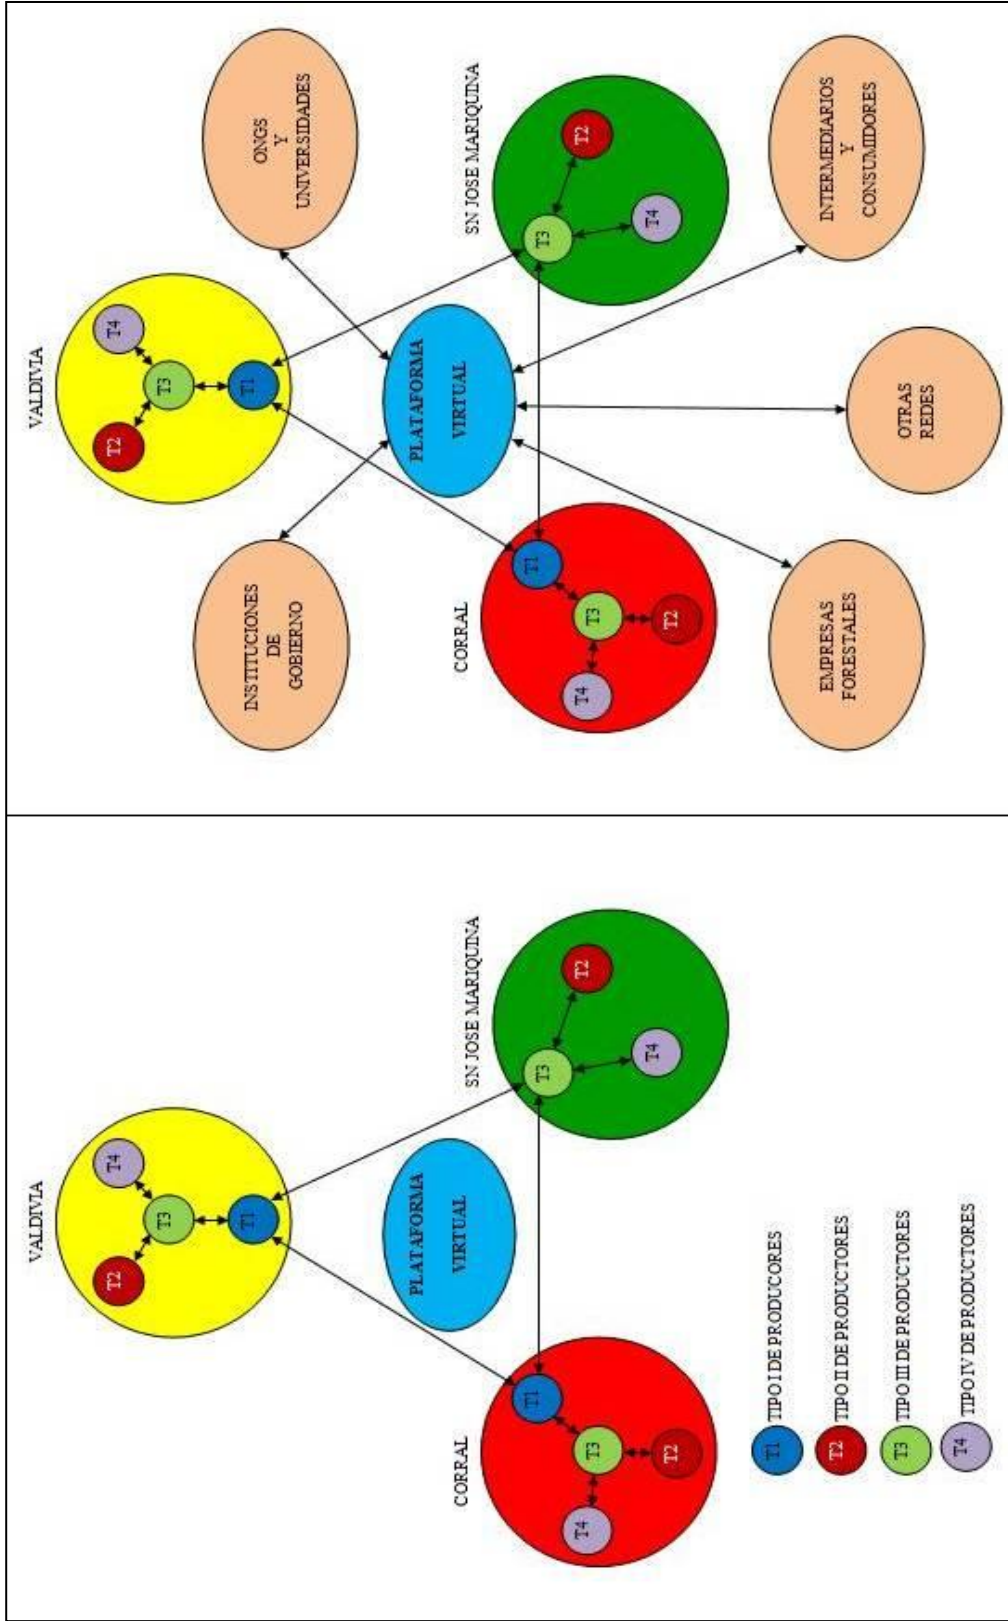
VALDIVIA

T4
T3
T2
T1

ONGS Y UNIVERSIDADES

SN JOSE MARIQUINA

T2
T3
T4

INTERMEDIARIOS Y CONSUMIDORES

PLATAFORMA VIRTUAL

OTRAS REDES

INSTITUCIONES DE GOBIERNO

CORRAL

T1
T3
T2
T4

EMPRESAS FORESTALES

VALDIVIA

T4
T3
T2
T1

SN JOSE MARIQUINA

T2
T3
T4

PLATAFORMA VIRTUAL

CORRAL

T1
T3
T2
T4

T1 TIPO I DE PRODUCORES
T2 TIPO II DE PRODUCTORES
T3 TIPO III DE PRODUCTORES
T4 TIPO IV DE PRODUCTORES